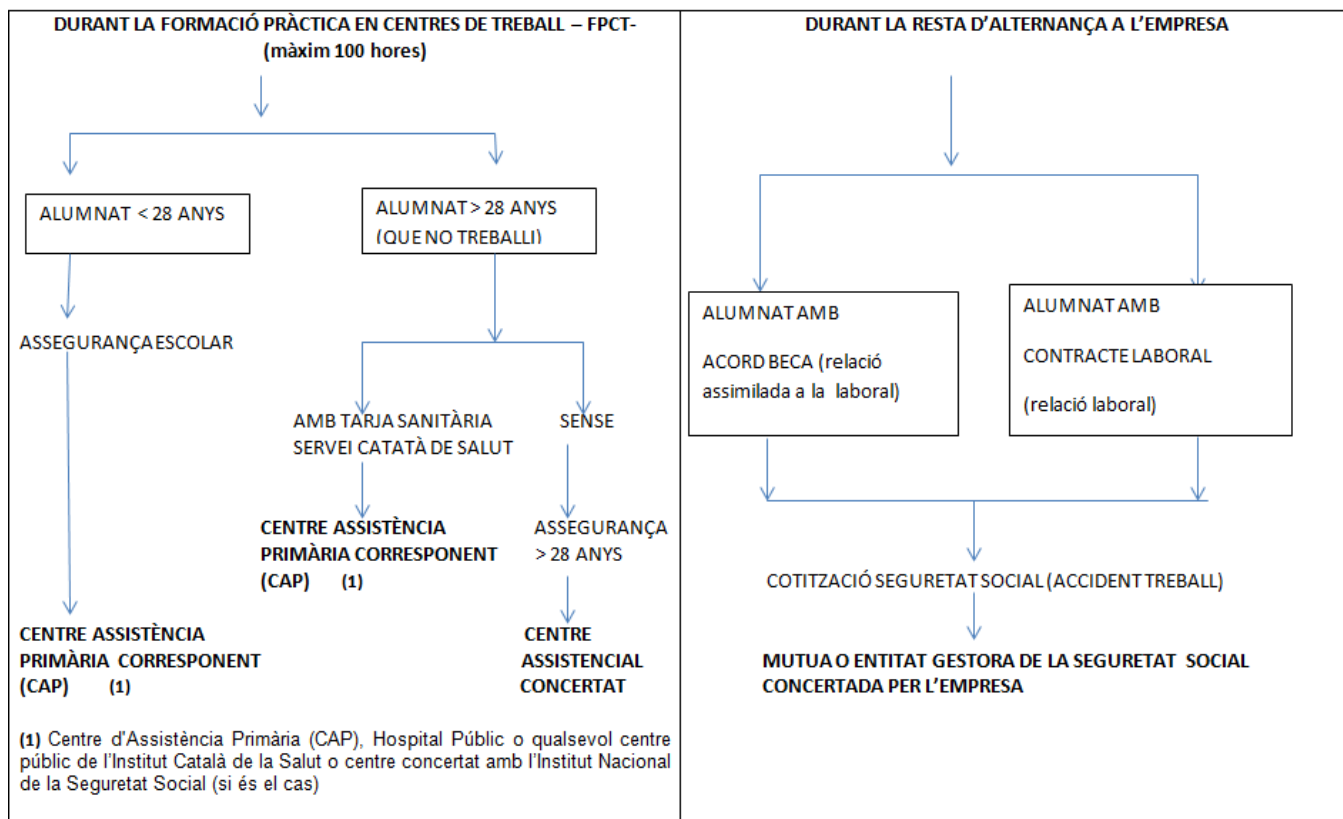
DURANT LA FORMACIÓ PRÀCTICA EN CENTRES DE TREBALL – FPCT- (màxim 100 hores)

ALUMNAT < 28 ANYS

ALUMNAT > 28 ANYS (QUE NO TREBALLI)

ASSEGURANÇA ESCOLAR

AMB TARJA SANITÀRIA SERVEI CATATÀ DE SALUT

SENSE

CENTRE ASSISTÈNCIA PRIMÀRIA CORRESPONENT (CAP) (1)

ASSEGURANÇA > 28 ANYS

CENTRE ASSISTÈNCIA PRIMÀRIA CORRESPONENT (CAP) (1)

CENTRE ASSISTENCIAL CONCERTAT

(1) Centre d'Assistència Primària (CAP), Hospital Públic o qualsevol centre públic de l'Institut Català de la Salut o centre concertat amb l'Institut Nacional de la Seguretat Social (si és el cas)

DURANT LA RESTA D'ALTERNANÇA A L'EMPRESA

ALUMNAT AMB ACORD BECA (relació assimilada a la laboral)

ALUMNAT AMB CONTRACTE LABORAL (relació laboral)

COTITZACIÓ SEGURETAT SOCIAL (ACCIDENT TREBALL)

MUTUA O ENTITAT GESTORA DE LA SEGURETAT SOCIAL CONCERTADA PER L'EMPRESA